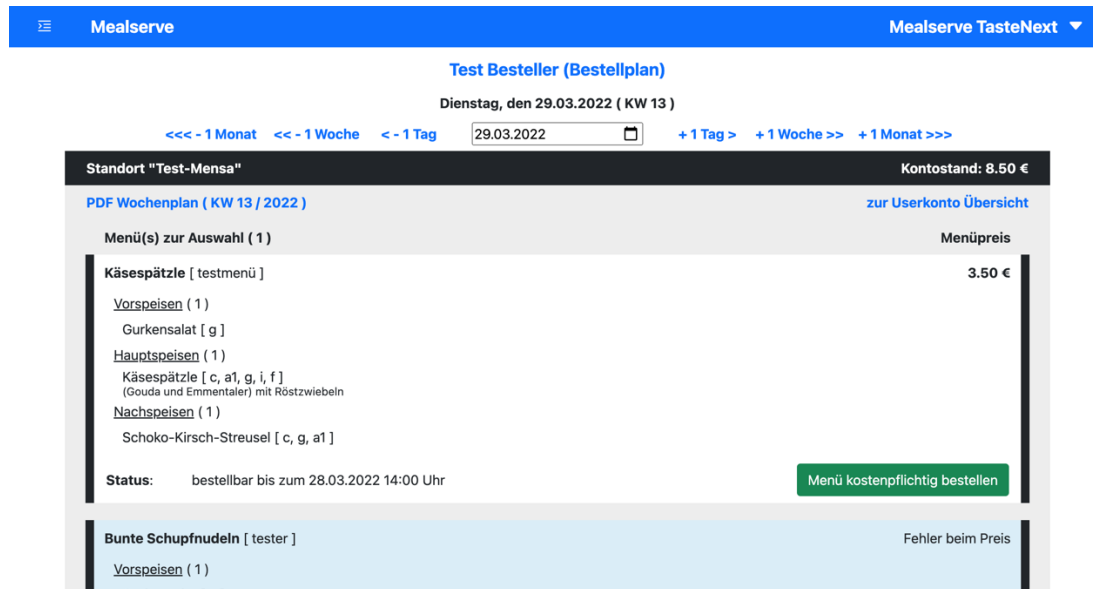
Mealserve

Mealserve TasteNext

Test Besteller (Bestellplan)

Dienstag, den 29.03.2022 ( KW 13 )

<<< - 1 Monat  << - 1 Woche  < - 1 Tag  29.03.2022  + 1 Tag >  + 1 Woche >>  + 1 Monat >>>

Standort "Test-Mensa"

Kontostand: 8.50 €

PDF Wochenplan ( KW 13 / 2022 )

zur Userkonto Übersicht

Menü(s) zur Auswahl ( 1 )

Menüpreis

Käsespätzle [ testmenü ]

3.50 €

Vorspeisen ( 1 )

Gurkensalat [ g ]

Hauptspeisen ( 1 )

Käsespätzle [ c, a1, g, i, f ]
(Gouda und Emmentaler) mit Röstzwiebeln

Nachspeisen ( 1 )

Schoko-Kirsch-Streusel [ c, g, a1 ]

Status: bestellbar bis zum 28.03.2022 14:00 Uhr

Menü kostenpflichtig bestellen

Bunte Schupfnudeln [ tester ]

Fehler beim Preis

Vorspeisen ( 1 )